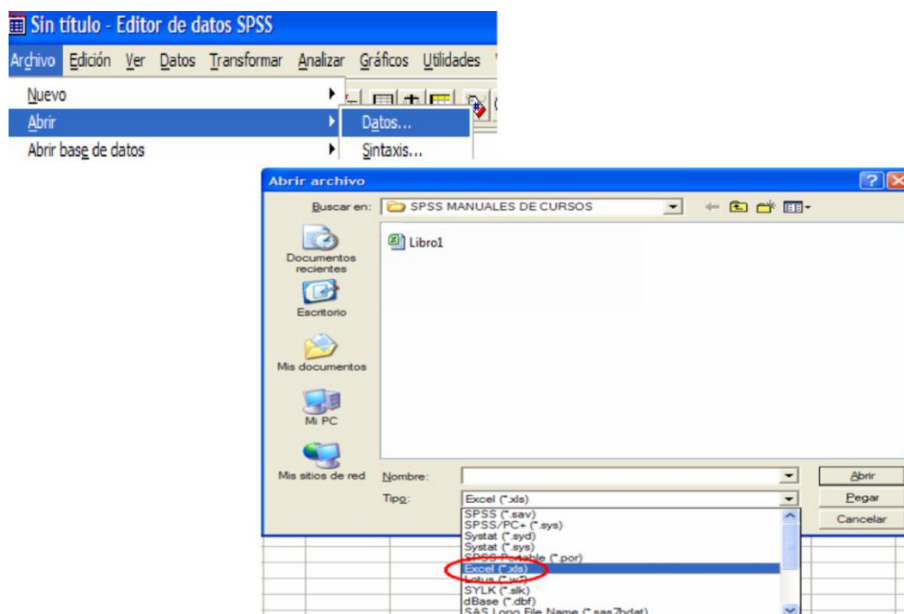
Sin título - Editor de datos SPSS

Archivo Edición Ver Datos Transformar Analizar Gráficos Utilidades

Nuevo
Abrir
Abrir base de datos

Datos...
Sintaxis...

Abrir archivo

Buscar en: SPSS MANUALES DE CURSOS

Libro1

Documentos recientes
Escritorio
Mis documentos
Mi PC
Mis sitios de red

Nombre:
Tipo: Excel (*.xls)

Abrir
Pegar
Cancelar

SPSS (*.sav)
SPSS/PC+ (*.sys)
Systat (*.syd)
Systat (*.sys)
SPSS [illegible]table (*.por)
Excel (*.xls)
Lotus (*.w*)
SYLK (*.slk)
dBase (*.dbf)
SAS Long File Name (*.sas7bdat)